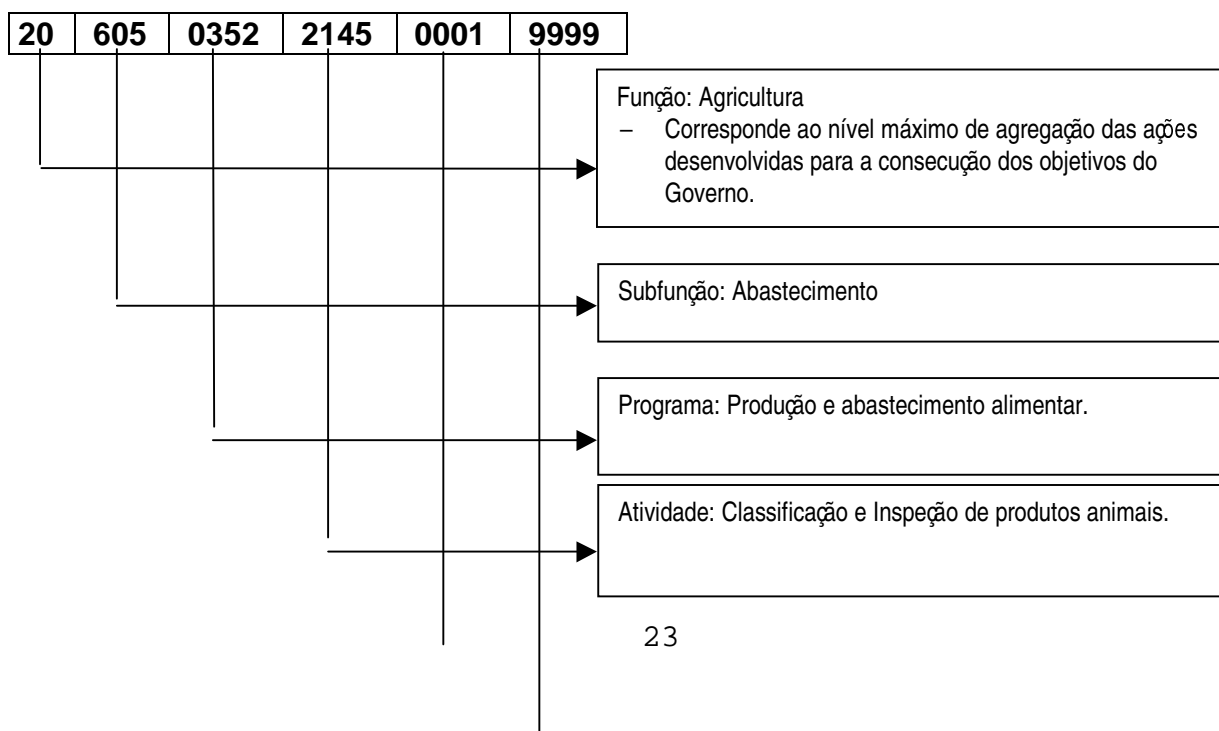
| 20 | 605 | 0352 | 2145 | 0001 | 9999 |
|---|---|---|---|---|---|

Função: Agricultura
– Corresponde ao nível máximo de agregação das ações desenvolvidas para a consecução dos objetivos do Governo.

Subfunção: Abastecimento

Programa: Produção e abastecimento alimentar.

Atividade: Classificação e Inspeção de produtos animais.

23